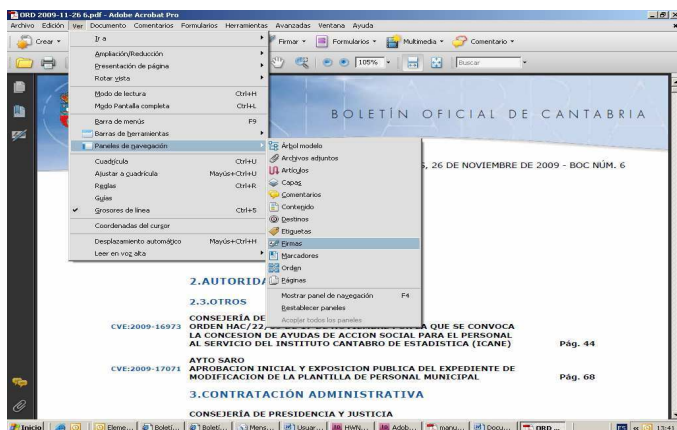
ORD 2009-11-26 6.pdf - Adobe Acrobat Pro

Archivo Edición Ver Documento Comentarios Formularios Herramientas Avanzadas Ventana Ayuda

Crear

Ir a
Ampliación/Reducción
Presentación de página
Rotar vista
Modo de lectura Ctrl+H
Modo Pantalla completa Ctrl+L
Barra de menús F9
Barras de herramientas
Paneles de navegación
Cuadrícula Ctrl+U
Ajustar a cuadrícula Mayús+Ctrl+U
Reglas Ctrl+R
Guías
Grosores de línea Ctrl+5
Coordenadas del cursor
Desplazamiento automático Mayús+Ctrl+H
Leer en voz alta

Firmar Formularios Multimedia Comentario

105% Buscar

Árbol modelo
Archivos adjuntos
Artículos
Capas
Comentarios
Contenido
Destinos
Etiquetas
Firmas
Marcadores
Orden
Páginas
Mostrar panel de navegación F4
Restablecer paneles
Acoplar todos los paneles

BOLETÍN OFICIAL DE CANTABRIA

, 26 DE NOVIEMBRE DE 2009 - BOC NÚM. 6

2.AUTORIDA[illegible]

2.3.OTROS

CONSEJERÍA DE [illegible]
CVE:2009-16973 ORDEN HAC/22/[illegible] QUE SE CONVOCA LA CONCESION DE AYUDAS DE ACCION SOCIAL PARA EL PERSONAL AL SERVICIO DEL INSTITUTO CANTABRO DE ESTADISTICA (ICANE) Pág. 44

AYTO SARO
CVE:2009-17071 APROBACION INICIAL Y EXPOSICION PUBLICA DEL EXPEDIENTE DE MODIFICACION DE LA PLANTILLA DE PERSONAL MUNICIPAL Pág. 68

3.CONTRATACIÓN ADMINISTRATIVA

CONSEJERÍA DE PRESIDENCIA Y JUSTICIA

Inicio Eleme... Boletí... Boletí... Mens... Usuar... HWN... Adob... manu... Docu... ORD ... 13:41